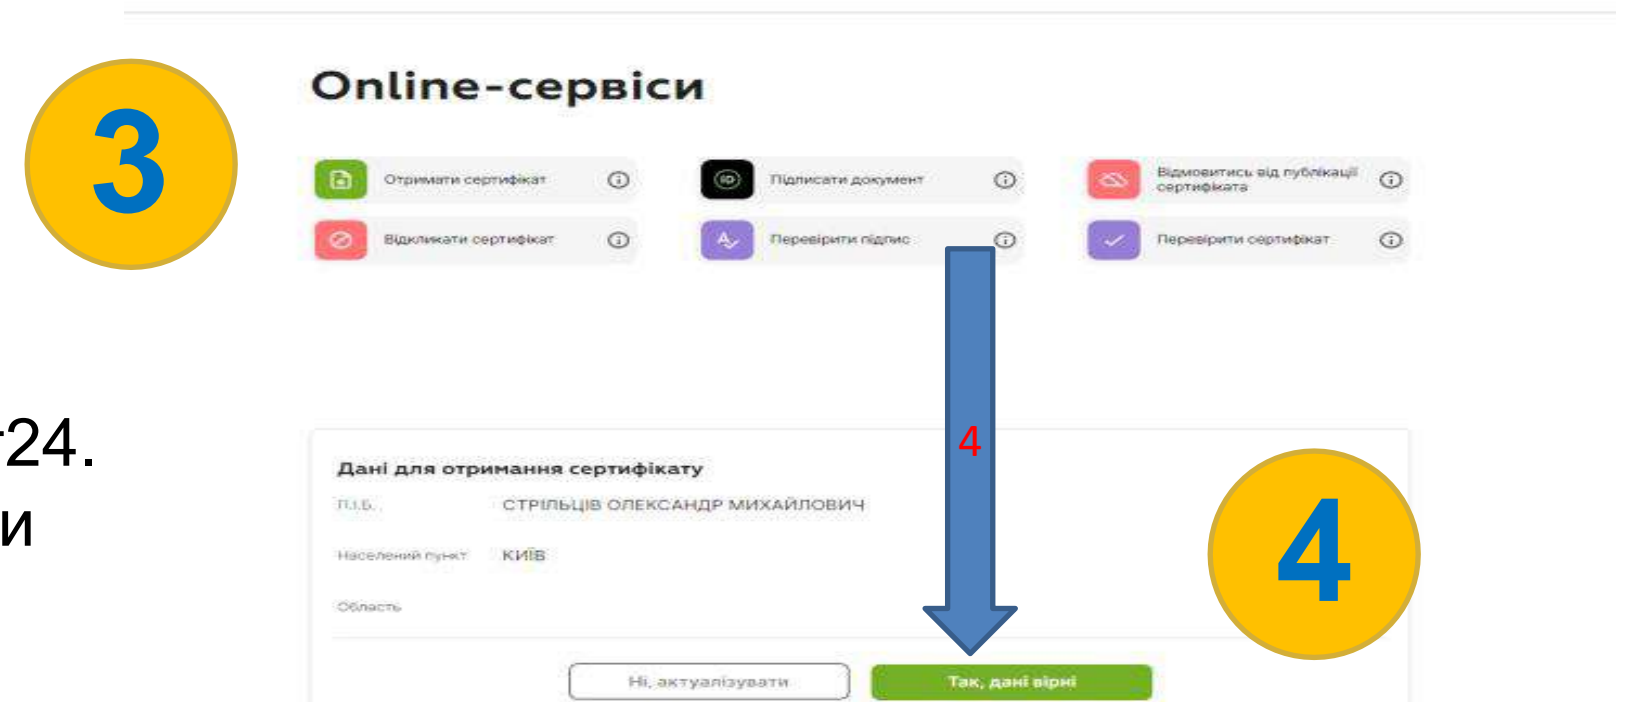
3

Online-сервіси

Отримати сертифікат

Підписати документ

Відмовитись від публікації сертифіката

Відкликати сертифікат

Перевірити підпис

Перевірити сертифікат

т24.
и

4

Дані для отримання сертифікату

П.І.Б. СТРІЛЬЦІВ ОЛЕКСАНДР МИХАЙЛОВИЧ

Населений пункт КИЇВ

Область

4

Ні, актуалізувати

Так, дані вірні